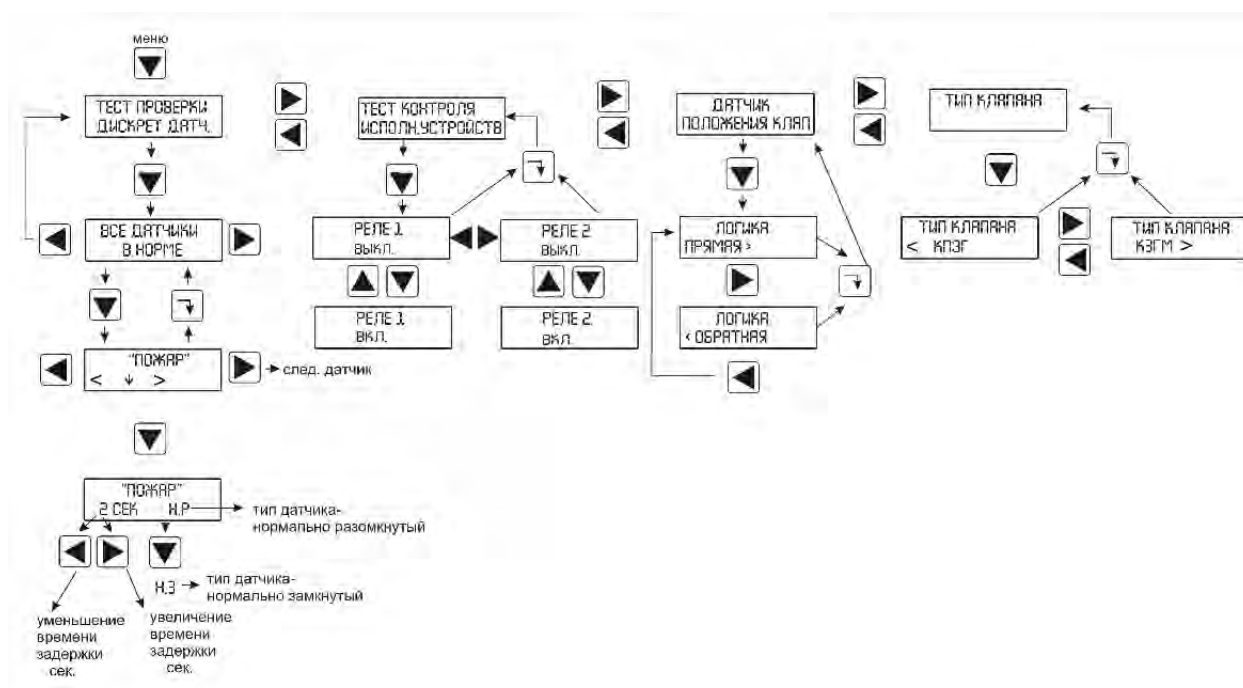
меню

ТЕСТ ПРОВЕРКИ
ДИСКРЕТ ДАТЧ.

ВСЕ ДАТЧИКИ
В НОРМЕ

"ПОЖАР"
< ↓ >

→ след. датчик

"ПОЖАР"
2 СЕК Н.Р

→ тип датчика-нормально разомкнутый

Н.З → тип датчика-нормально замкнутый

уменьшение времени задержки сек.

увеличение времени задержки сек.

ТЕСТ КОНТРОЛЯ
ИСПОЛН.УСТРОЙСТВ

РЕЛЕ 1
ВЫКЛ.

РЕЛЕ 2
ВЫКЛ.

РЕЛЕ 1
ВКЛ.

РЕЛЕ 2
ВКЛ.

ДАТЧИК
ПОЛОЖЕНИЯ КЛАП

ЛОГИКА
ПРЯМАЯ >

ЛОГИКА
< ОБРАТНАЯ

ТИП КЛАПАНА

ТИП КЛАПАНА
< КПЗГ

ТИП КЛАПАНА
КЗГМ >